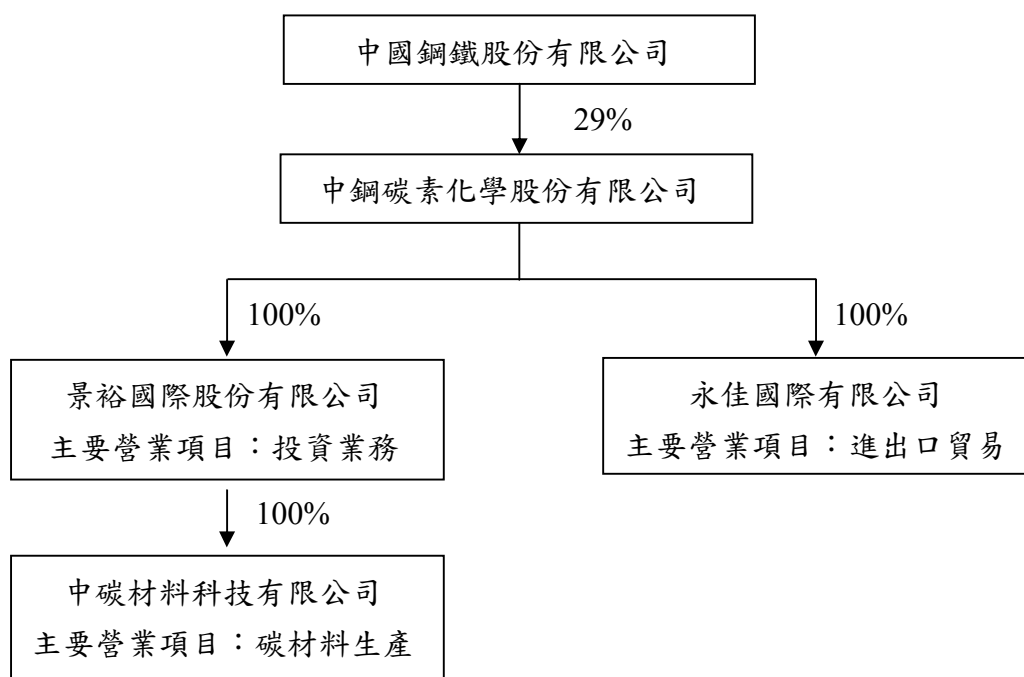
中國鋼鐵股份有限公司

29%

中鋼碳素化學股份有限公司

100%

100%

景裕國際股份有限公司
主要營業項目：投資業務

永佳國際有限公司
主要營業項目：進出口貿易

100%

中碳材料科技有限公司
主要營業項目：碳材料生產